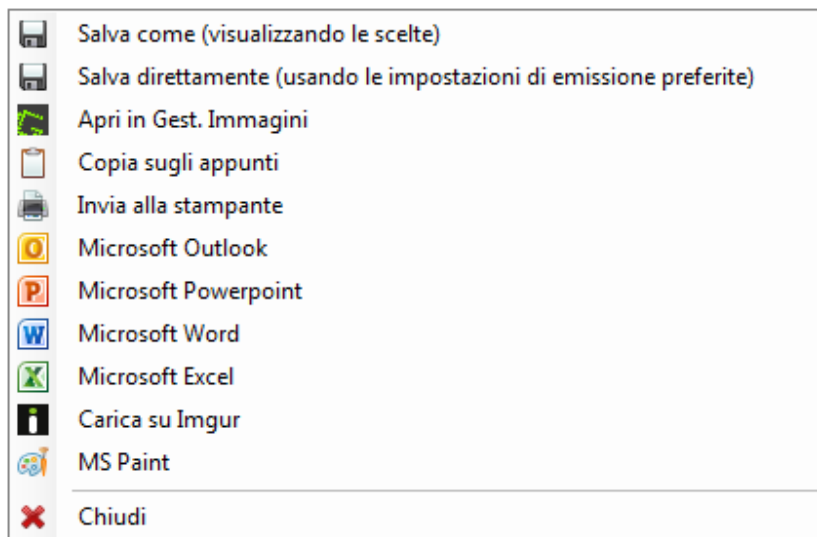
Salva come (visualizzando le scelte)
Salva direttamente (usando le impostazioni di emissione preferite)
Apri in Gest. Immagini
Copia sugli appunti
Invia alla stampante
Microsoft Outlook
Microsoft Powerpoint
Microsoft Word
Microsoft Excel
Carica su Imgur
MS Paint
Chiudi